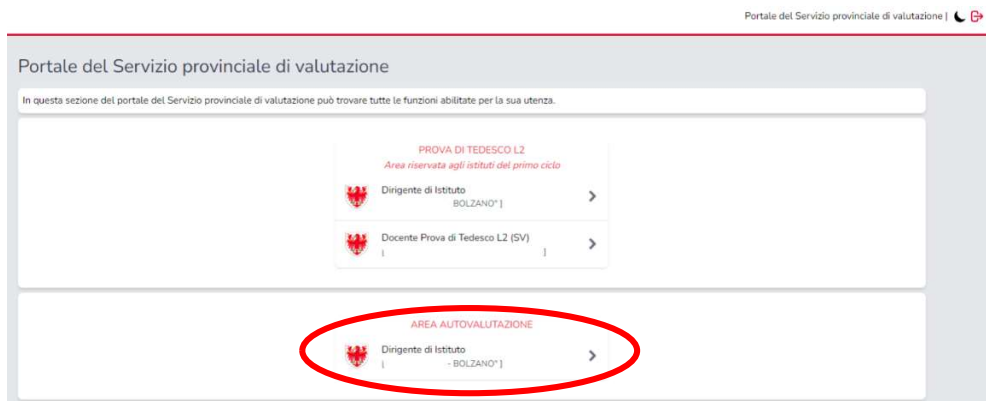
Portale del Servizio provinciale di valutazione |

Portale del Servizio provinciale di valutazione

In questa sezione del portale del Servizio provinciale di valutazione può trovare tutte le funzioni abilitate per la sua utenza.

PROVA DI TEDESCO L2
Area riservata agli istituti del primo ciclo

Dirigente di Istituto
BOLZANO° ]

Docente Prova di Tedesco L2 (SV)
[ ]

AREA AUTOVALUTAZIONE

Dirigente di Istituto
[ - BOLZANO° ]